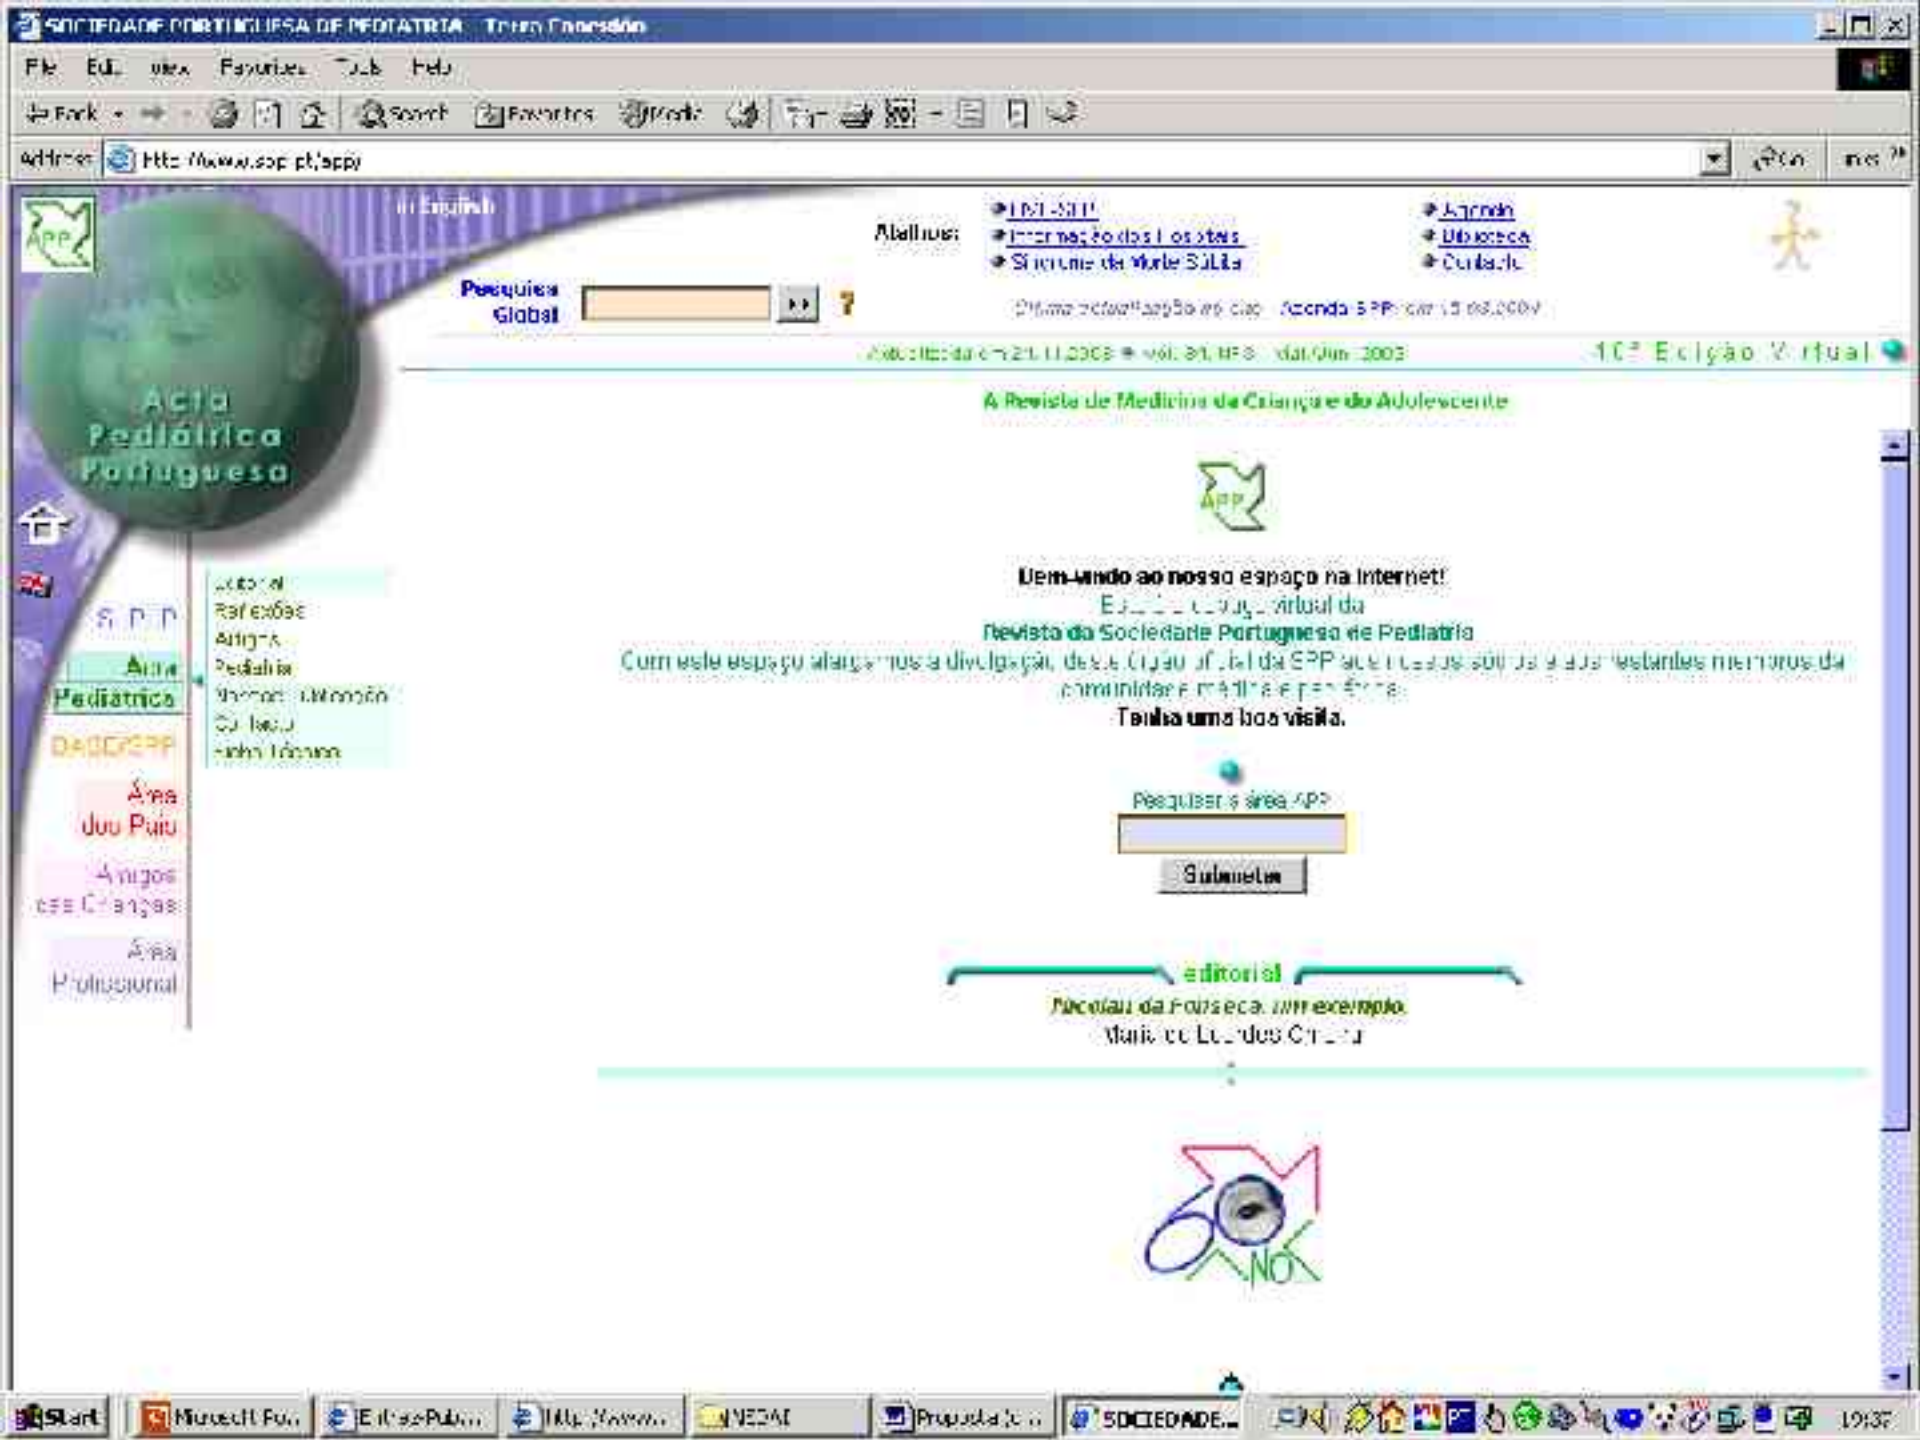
SOCIEDADE PORTUGUESA DE PEDIATRIA - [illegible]

File Edit View Favorites Tools Help

Back Search Favorites Media

Address http://www.spp.pt/app/ Go Links

APP

in English

Atalhos:
• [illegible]
• Informação dos Hospitais
• Síndrome da Morte Súbita
• Agenda
• Biblioteca
• Contacto

Pesquisa Global

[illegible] Agenda SPP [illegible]

Actualizada em 21.11.2003 • vol. 34, Nº 5 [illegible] 2003

10ª Edição Virtual

A Revista de Medicina da Criança e do Adolescente

Acta Pediátrica Portuguesa

S P P
Acta Pediátrica
DADCPSPP
Área dos Pais
Amigos das Crianças
Área Profissional

Editorial
Reflexões
Artigos
Pediatria
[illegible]
Contacto
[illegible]

APP

Bem-vindo ao nosso espaço na Internet!
E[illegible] virtual da
Revista da Sociedade Portuguesa de Pediatria
Com este espaço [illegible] a divulgação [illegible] da SPP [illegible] membros da comunidade médica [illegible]
Tenha uma boa visita.

Pesquisar a área APP
Submeter

editorial
Nicolau da Fonseca, um exemplo.
Maria de Lourdes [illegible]

60 ANOS

Start Microsoft Po... E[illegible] http://www... NEDAI Proposta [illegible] SOCIEDADE... 19:37